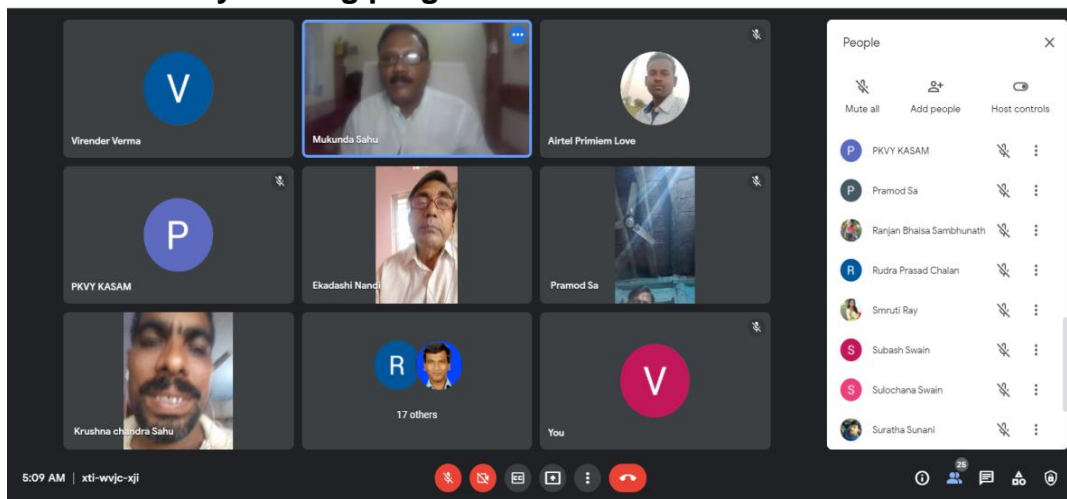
V
Virender Verma
Mukunda Sahu
Airtel Primiem Love
P
PKVY KASAM
Ekadashi Nandi
Pramod Sa
Krushna chandra Sahu
R
17 others
V
You
People
Mute all
Add people
Host controls
P PKVY KASAM
P Pramod Sa
Ranjan Bhaisa Sambhunath
R Rudra Prasad Chalan
Smruti Ray
S Subash Swain
S Sulochana Swain
Suratha Sunani
5:09 AM | xti-wvjc-xji
25